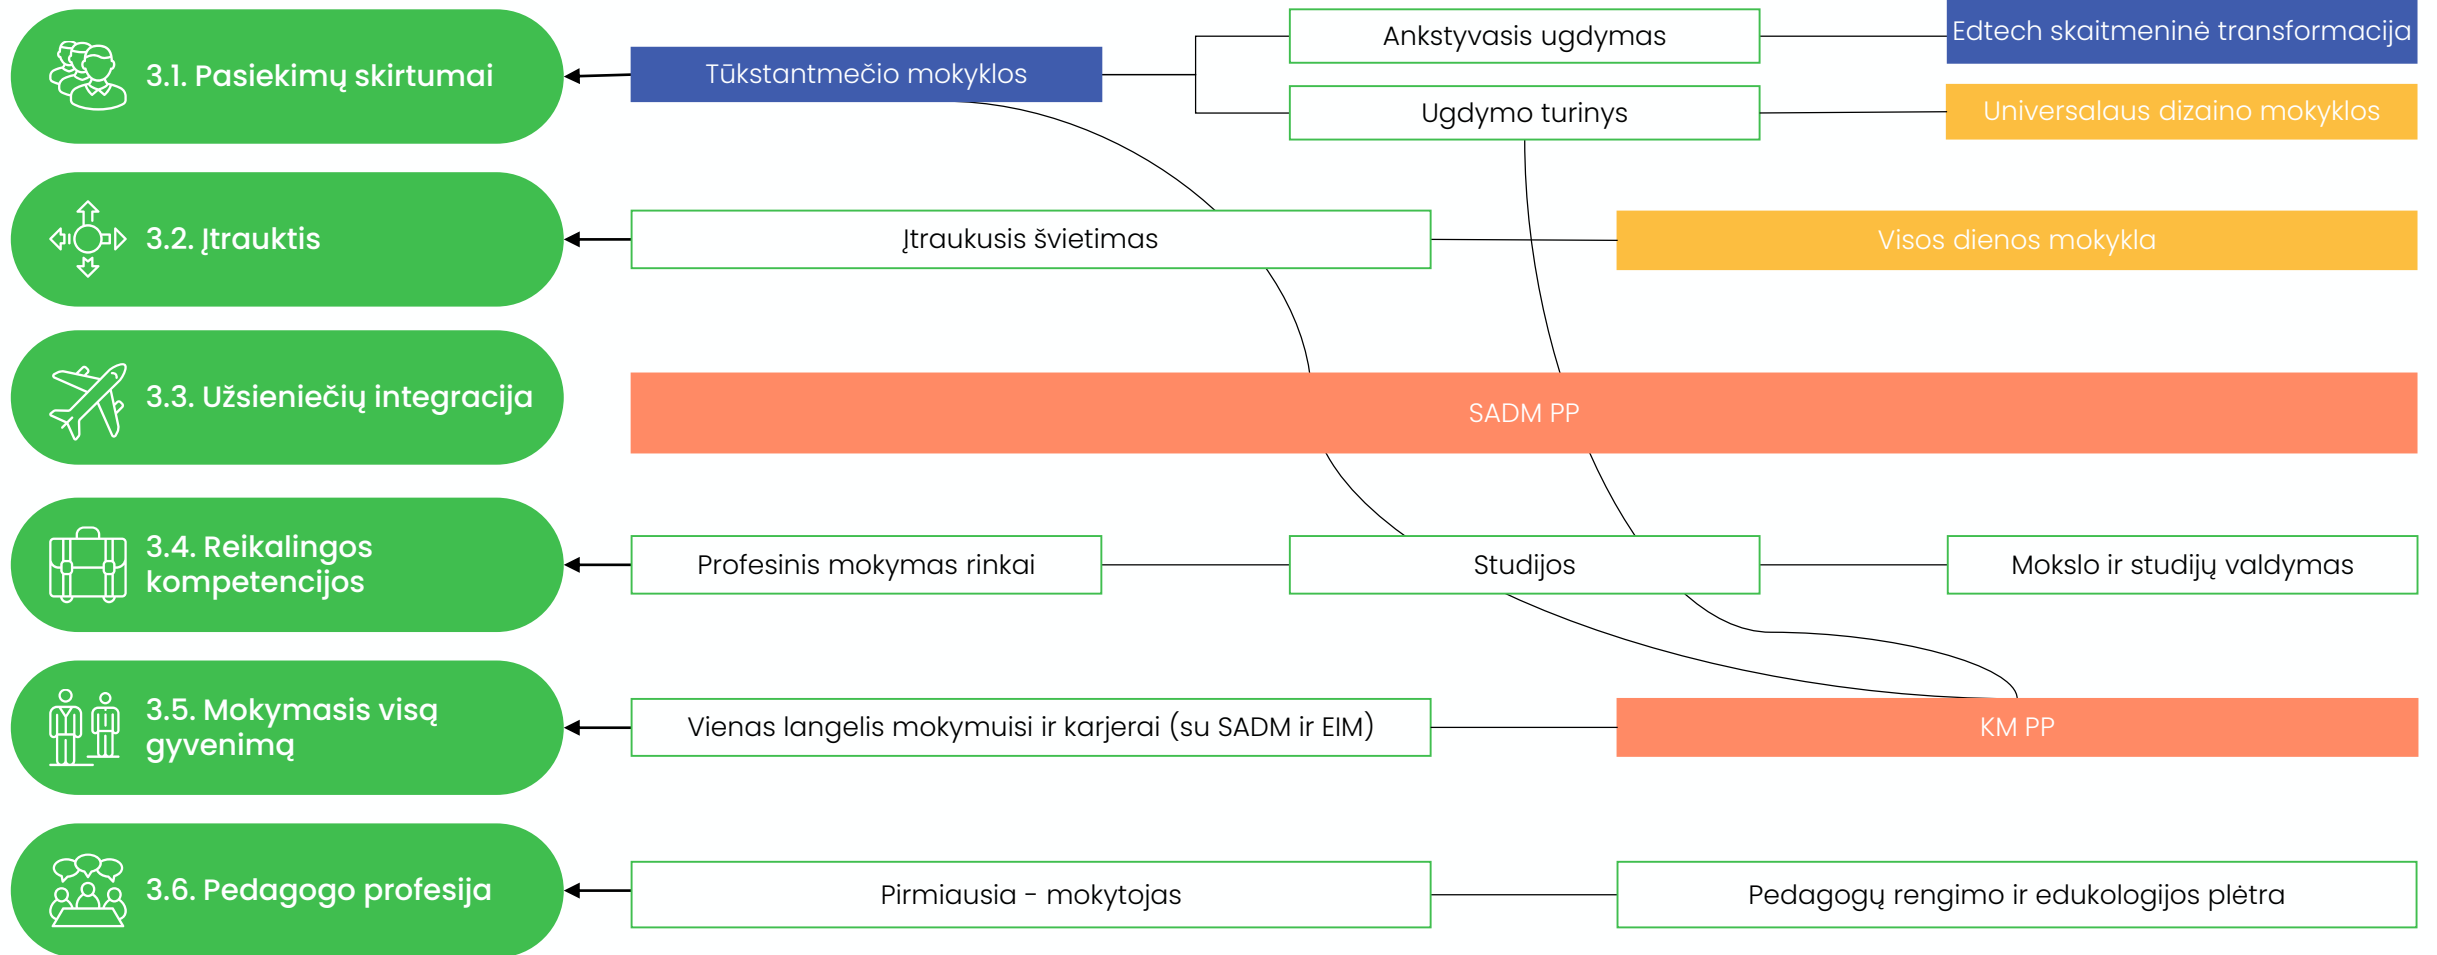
3.1. Pasiekimų skirtumai

Tūkstantmečio mokyklos

Ankstyvasis ugdymas

Edtech skaitmeninė transformacija

Ugdymo turinys

Universalaus dizaino mokyklos

3.2. Įtrauktis

Įtraukusis švietimas

Visos dienos mokykla

3.3. Užsieniečių integracija

SADM PP

3.4. Reikalingos kompetencijos

Profesinis mokymas rinkai

Studijos

Mokslo ir studijų valdymas

3.5. Mokymasis visą gyvenimą

Vienas langelis mokymuisi ir karjerai (su SADM ir EIM)

KM PP

3.6. Pedagogo profesija

Pirmiausia - mokytojas

Pedagogų rengimo ir edukologijos plėtra